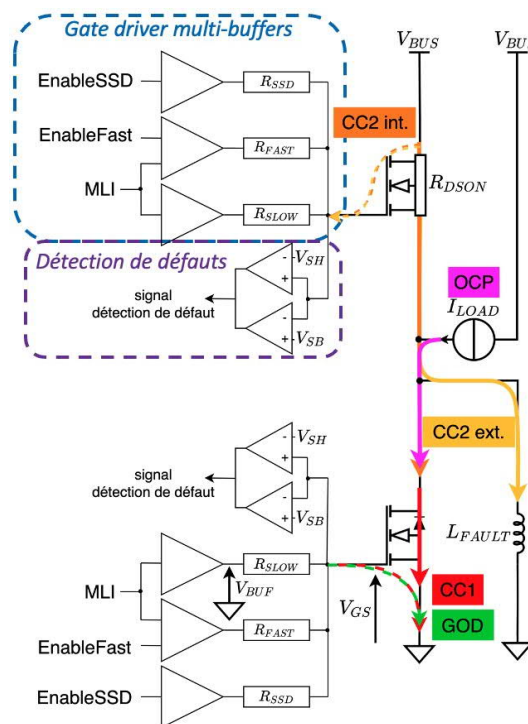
Gate driver multi-buffers

EnableSSD

EnableFast

MLI

$R_{SSD}$

$R_{FAST}$

$R_{SLOW}$

$V_{BUS}$

$V_{BU}$

CC2 int.

$R_{DSON}$

Détection de défauts

signal détection de défaut

$V_{SH}$

$V_{SB}$

OCP

$I_{LOAD}$

CC2 ext.

signal détection de défaut

$V_{SH}$

$V_{SB}$

MLI

$R_{SLOW}$

$V_{BUF}$

$V_{GS}$

$L_{FAULT}$

CC1

GOD

EnableFast

$R_{FAST}$

EnableSSD

$R_{SSD}$